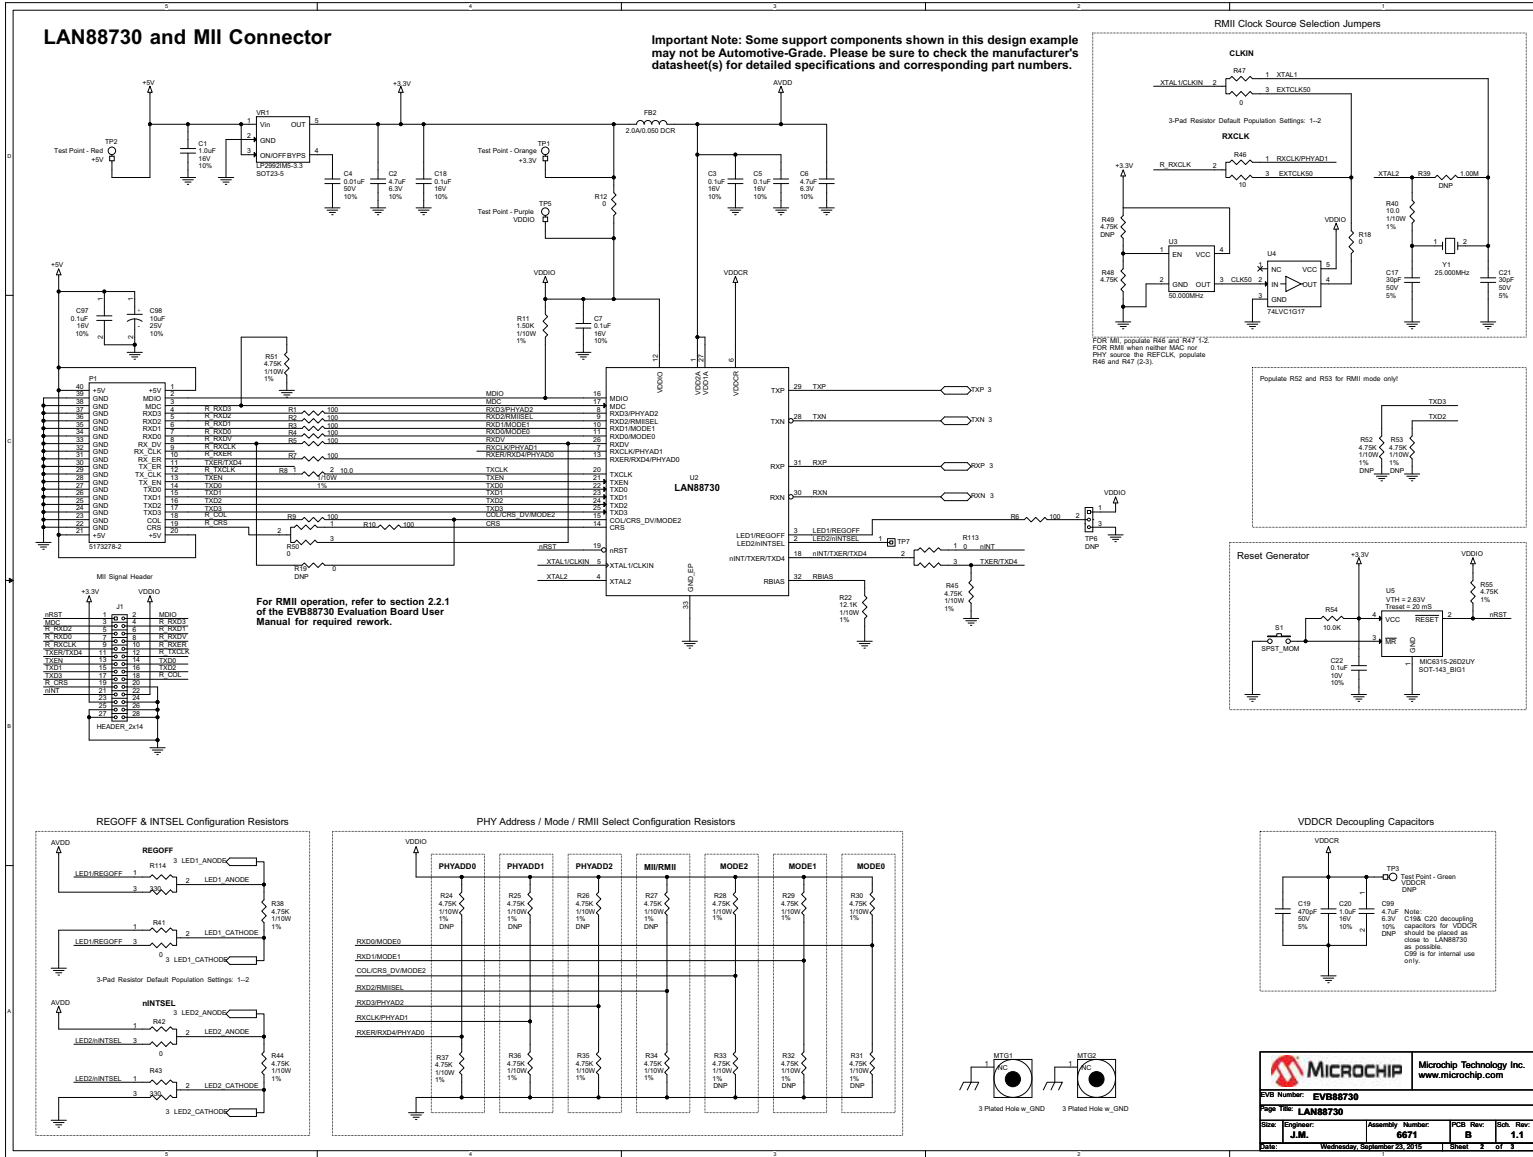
LAN88730 and MII Connector

Important Note: Some support components shown in this design example may not be Automotive-Grade. Please be sure to check the manufacturer's datasheet(s) for detailed specifications and corresponding part numbers.

RMII Clock Source Selection Jumpers

CLKIN
XTAL1/CLKIN R47 XTAL1 EXTCLK50 0
3-Pad Resistor Default Population Settings: 1--2
RXCLK
R_RXCLK R46 RXCLK/PHYAD1 EXTCLK50 10
+3.3V R49 4.75K DNP R48 4.75K
U3 EN VCC GND OUT 50.000MHz CLK50
U4 NC VCC IN OUT GND 74LVC1G17
VDDIO R18 0
XTAL2 R39 1.00M DNP R40 10.0 1/10W 1% Y1 25.000MHz C17 30pF 50V 5% C21 30pF 50V 5%
FOR MII, populate R46 and R47 1-2. FOR RMII when neither MAC nor PHY source the REFCLK, populate R46 and R47 (2-3).

+5V +3.3V AVDD
Test Point - Red +5V TP2
C1 1.0uF 16V 10%
VR1 Vin OUT GND ON/OFF BYPS LP2992IM5-3.3 SOT23-5
C4 0.01uF 50V 10% C2 4.7uF 6.3V 10% C18 0.1uF 16V 10%
Test Point - Orange +3.3V TP1
FB2 2.0A/0.050 DCR
C3 0.1uF 16V 10% C5 0.1uF 16V 10% C6 4.7uF 6.3V 10%
R12 0
Test Point - Purple VDDIO TP5
VDDIO VDDCR
R11 1.50K 1/10W 1% C7 0.1uF 16V 10%
+5V C97 0.1uF 16V 10% C98 10uF 25V 10%
R51 4.75K 1/10W 1%

P1 +5V GND GND GND GND GND GND GND GND GND GND GND GND GND GND GND GND GND GND GND +5V 5173278-2
+5V MDIO MDC RXD3 RXD2 RXD1 RXD0 RX_DV RX_CLK RX_ER TX_ER TX_CLK TX_EN TXD0 TXD1 TXD2 TXD3 COL CRS +5V
R_RXD3 R_RXD2 R_RXD1 R_RXD0 R_RXDV R_RXCLK R_RXER TXER/TXD4 R_TXCLK TXEN TXD0 TXD1 TXD2 TXD3 R_COL R_CRS
R1 100 R2 100 R3 100 R4 100 R5 100 R6 100 R7 100 R8 10.0 1/10W 1%
R9 100 R10 100 R50 0 R19 0 DNP
MDIO MDC RXD3/PHYAD2 RXD2/RMIISEL RXD1/MODE1 RXD0/MODE0 RXDV RXCLK/PHYAD1 RXER/RXD4/PHYAD0 TXCLK TXEN TXD0 TXD1 TXD2 TXD3 COL/CRS_DV/MODE2 CRS
nRST XTAL1/CLKIN XTAL2
U2 LAN88730
VDDIO VDD2A VDD1A VDDCR
TXP TXN RXP RXN
TXP 3 TXN 3 RXP 3 RXN 3
LED1/REGOFF LED2/nINTSEL nINT/TXER/TXD4 RBIAS GND_EP
TP7 R113 0 nINT TXER/TXD4
R45 4.75K 1/10W 1%
R22 12.1K 1/10W 1%
R6 100 VDDIO TP6 DNP

Populate R52 and R53 for RMII mode only!
TXD3 TXD2 R52 4.75K 1/10W 1% DNP R53 4.75K 1/10W 1% DNP

MII Signal Header
+3.3V VDDIO J1
nRST MDC R_RXD2 R_RXD0 R_RXCLK TXER/TXD4 TXEN TXD1 TXD3 R_CRS nINT
MDIO R_RXD3 R_RXD1 R_RXDV R_RXER R_TXCLK TXD0 TXD2 R_COL
HEADER_2x14

For RMII operation, refer to section 2.2.1 of the EVB88730 Evaluation Board User Manual for required rework.

Reset Generator
+3.3V VDDIO R54 10.0K U5 VTH = 2.63V Treset = 20 mS VCC RESET MR GND R55 4.75K 1% nRST
S1 SPST_MOM C22 0.1uF 10V 10% MIC6315-26D2UY SOT-143_BIG1

REGOFF & INTSEL Configuration Resistors
AVDD REGOFF R114 LED1_ANODE LED1/REGOFF 330 LED1_ANODE R38 4.75K 1/10W 1%
R41 LED1/REGOFF LED1_CATHODE 0 LED1_CATHODE
3-Pad Resistor Default Population Settings: 1--2
AVDD nINTSEL R42 LED2_ANODE LED2/nINTSEL LED2_ANODE 0
R43 LED2/nINTSEL LED2_CATHODE 330 LED2_CATHODE R44 4.75K 1/10W 1%

PHY Address / Mode / RMII Select Configuration Resistors
VDDIO PHYADD0 PHYADD1 PHYADD2 MII/RMII MODE2 MODE1 MODE0
R24 4.75K 1/10W 1% DNP R25 4.75K 1/10W 1% DNP R26 4.75K 1/10W 1% DNP R27 4.75K 1/10W 1% DNP R28 4.75K 1/10W 1% R29 4.75K 1/10W 1% R30 4.75K 1/10W 1%
RXD0/MODE0 RXD1/MODE1 COL/CRS_DV/MODE2 RXD2/RMIISEL RXD3/PHYAD2 RXCLK/PHYAD1 RXER/RXD4/PHYAD0
R37 4.75K 1/10W 1% R36 4.75K 1/10W 1% R35 4.75K 1/10W 1% R34 4.75K 1/10W 1% R33 4.75K 1/10W 1% DNP R32 4.75K 1/10W 1% DNP R31 4.75K 1/10W 1% DNP

MTG1 NC 3 Plated Hole w_GND MTG2 NC 3 Plated Hole w_GND

VDDCR Decoupling Capacitors
VDDCR TP3 Test Point - Green VDDCR DNP
C19 470pF 50V 5% C20 1.0uF 16V 10% C99 4.7uF 6.3V 10% DNP
Note: C19& C20 decoupling capacitors for VDDCR should be placed as close to LAN88730 as possible. C99 is for internal use only.

MICROCHIP Microchip Technology Inc. www.microchip.com
EVB Number: EVB88730
Page Title: LAN88730
Size: Engineer: J.M. Assembly Number: 6671 PCB Rev: B Sch. Rev: 1.1
Date: Wednesday, September 23, 2015 Sheet 2 of 3